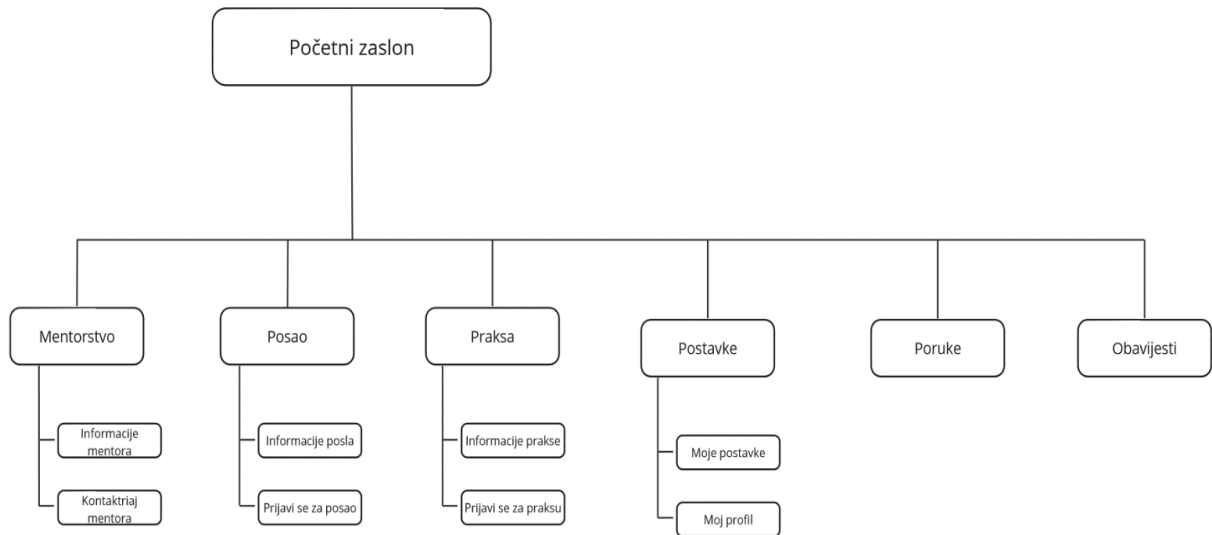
Početni zaslon

Mentorstvo

Informacije mentora

Kontaktiraj mentora

Posao

Informacije posla

Prijavi se za posao

Praksa

Informacije prakse

Prijavi se za praksu

Postavke

Moje postavke

Moj profil

Poruke

Obavijesti